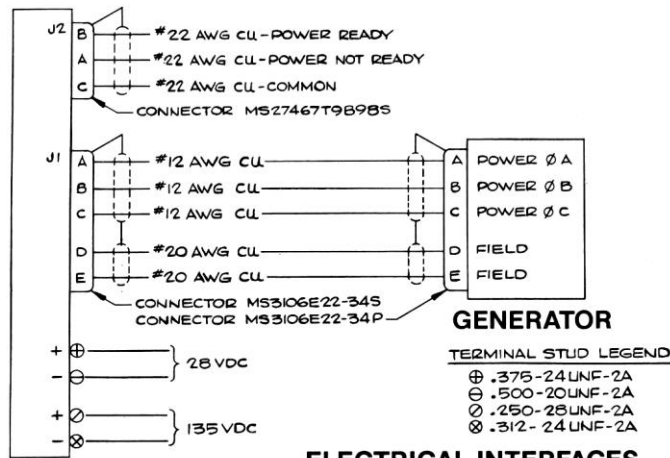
J2
B
A
C
#22 AWG CU - POWER READY
#22 AWG CU - POWER NOT READY
#22 AWG CU - COMMON
CONNECTOR MS27467T9B98S

J1
A
B
C
D
E
#12 AWG CU
#12 AWG CU
#12 AWG CU
#20 AWG CU
#20 AWG CU

A POWER ØA
B POWER ØB
C POWER ØC
D FIELD
E FIELD

CONNECTOR MS3106E22-34S
CONNECTOR MS3106E22-34P

GENERATOR

+ ⊕
− ⊖
28 VDC

+ ⊘
− ⊗
135 VDC

TERMINAL STUD LEGEND
⊕ .375-24 UNF-2A
⊖ .500-20 UNF-2A
⊘ .250-28 UNF-2A
⊗ .312-24 UNF-2A

ELECTRICAL INTERFACES